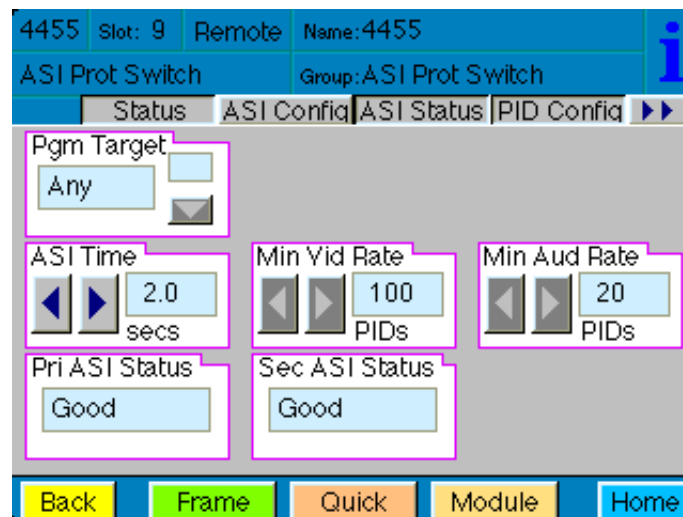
4455 Slot: 9 Remote Name: 4455

ASI Prot Switch Group: ASI Prot Switch

i

Status ASI Config ASI Status PID Config

Pgm Target

Any

ASI Time

2.0

secs

Min Vid Rate

100

PIDs

Min Aud Rate

20

PIDs

Pri ASI Status

Good

Sec ASI Status

Good

Back Frame Quick Module Home